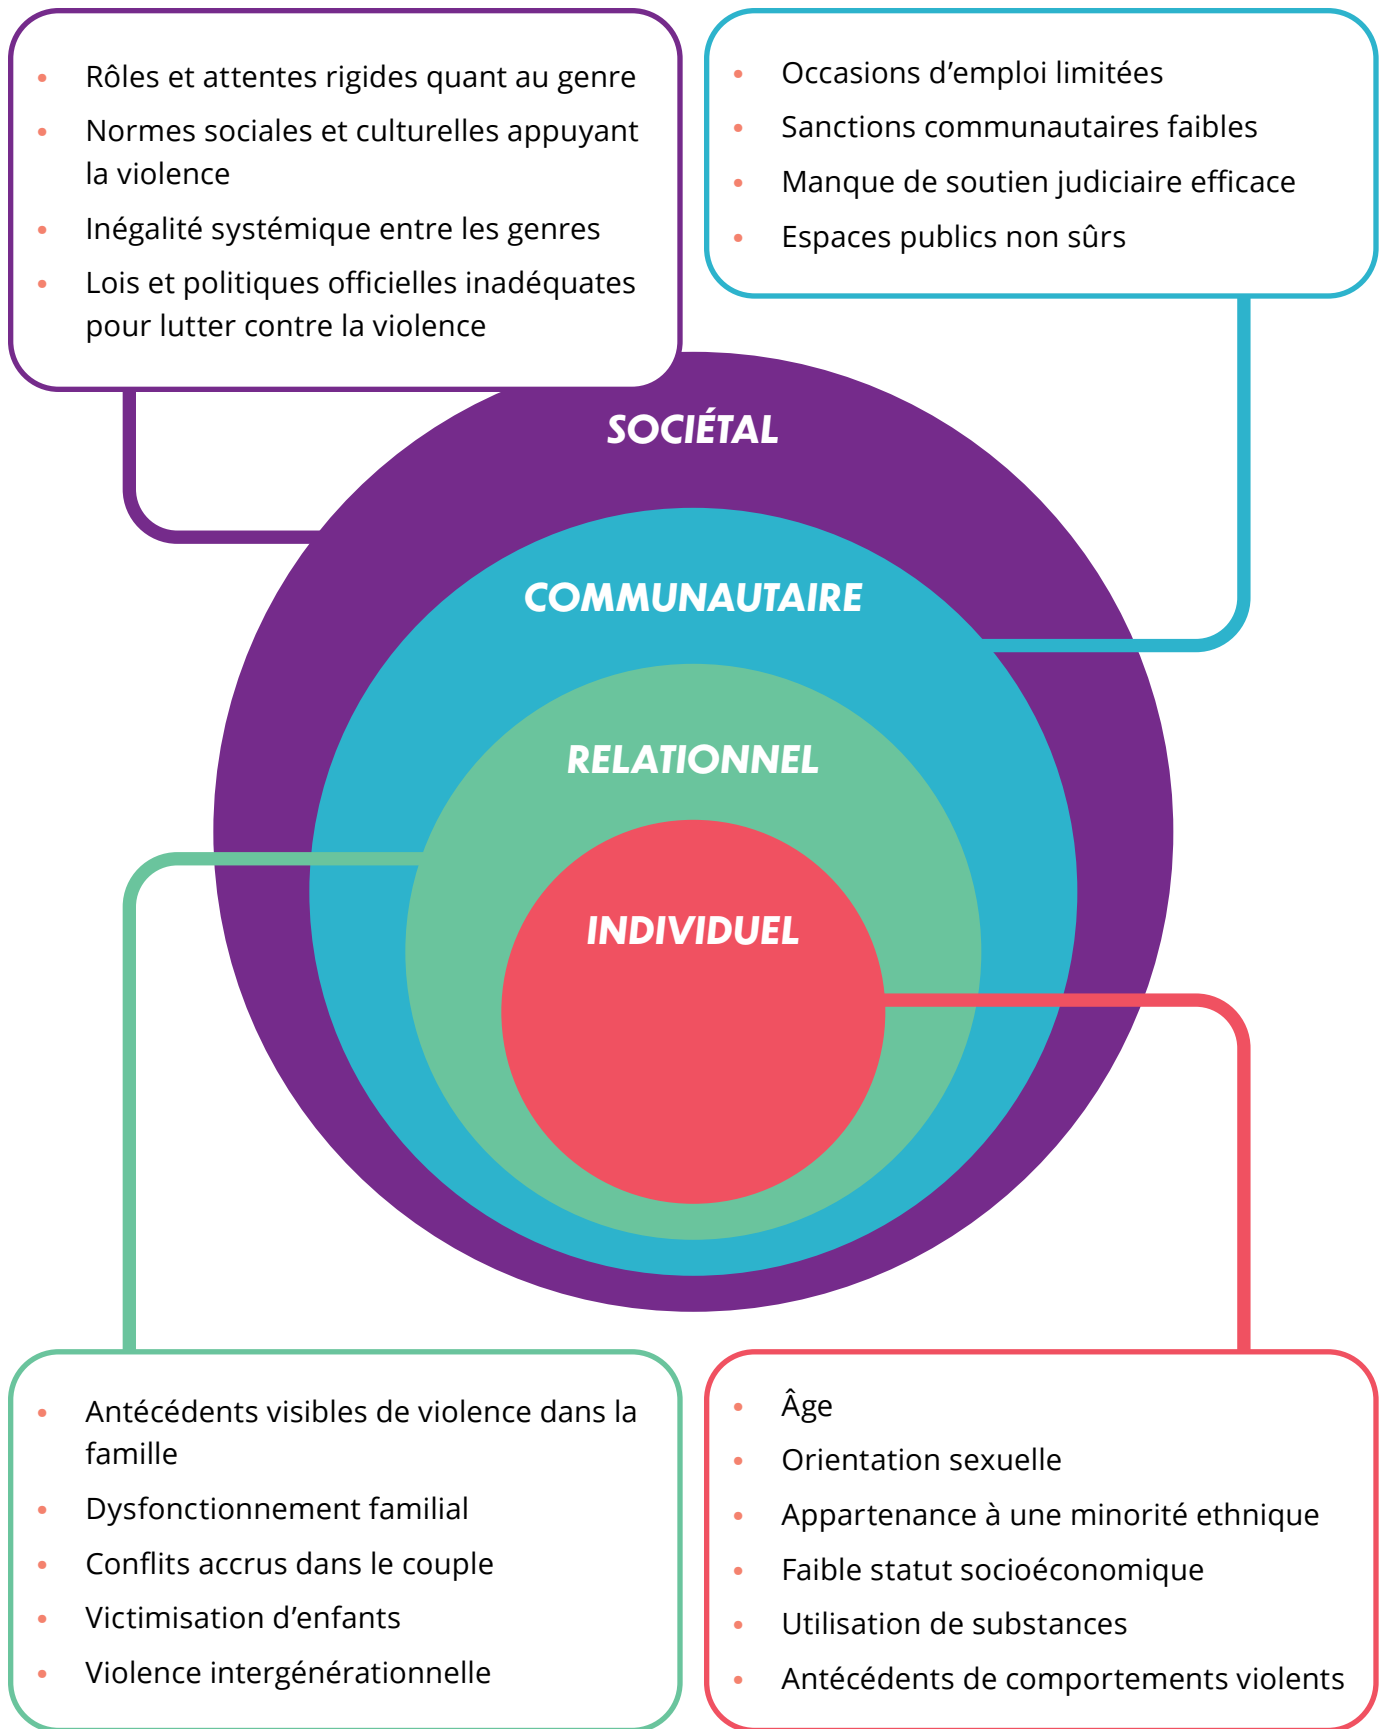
- Rôles et attentes rigides quant au genre
- Normes sociales et culturelles appuyant la violence
- Inégalité systémique entre les genres
- Lois et politiques officielles inadéquates pour lutter contre la violence

- Occasions d’emploi limitées
- Sanctions communautaires faibles
- Manque de soutien judiciaire efficace
- Espaces publics non sûrs

SOCIÉTAL

COMMUNAUTAIRE

RELATIONNEL

INDIVIDUEL

- Antécédents visibles de violence dans la famille
- Dysfonctionnement familial
- Conflits accrus dans le couple
- Victimisation d’enfants
- Violence intergénérationnelle

- Âge
- Orientation sexuelle
- Appartenance à une minorité ethnique
- Faible statut socioéconomique
- Utilisation de substances
- Antécédents de comportements violents